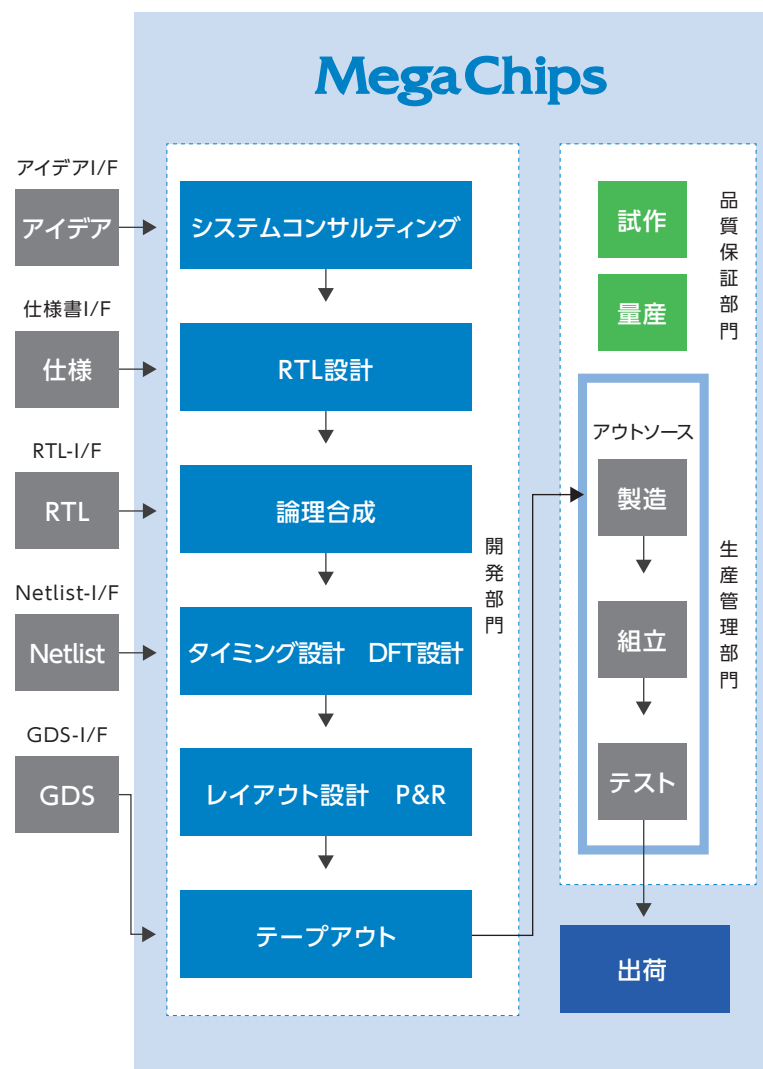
MegaChips

アイデアI/F
アイデア

仕様書I/F
仕様

RTL-I/F
RTL

Netlist-I/F
Netlist

GDS-I/F
GDS

システムコンサルティング

RTL設計

論理合成

タイミング設計 DFT設計

レイアウト設計 P&R

テープアウト

開発部門

試作

量産

品質保証部門

アウトソース

製造

組立

テスト

生産管理部門

出荷